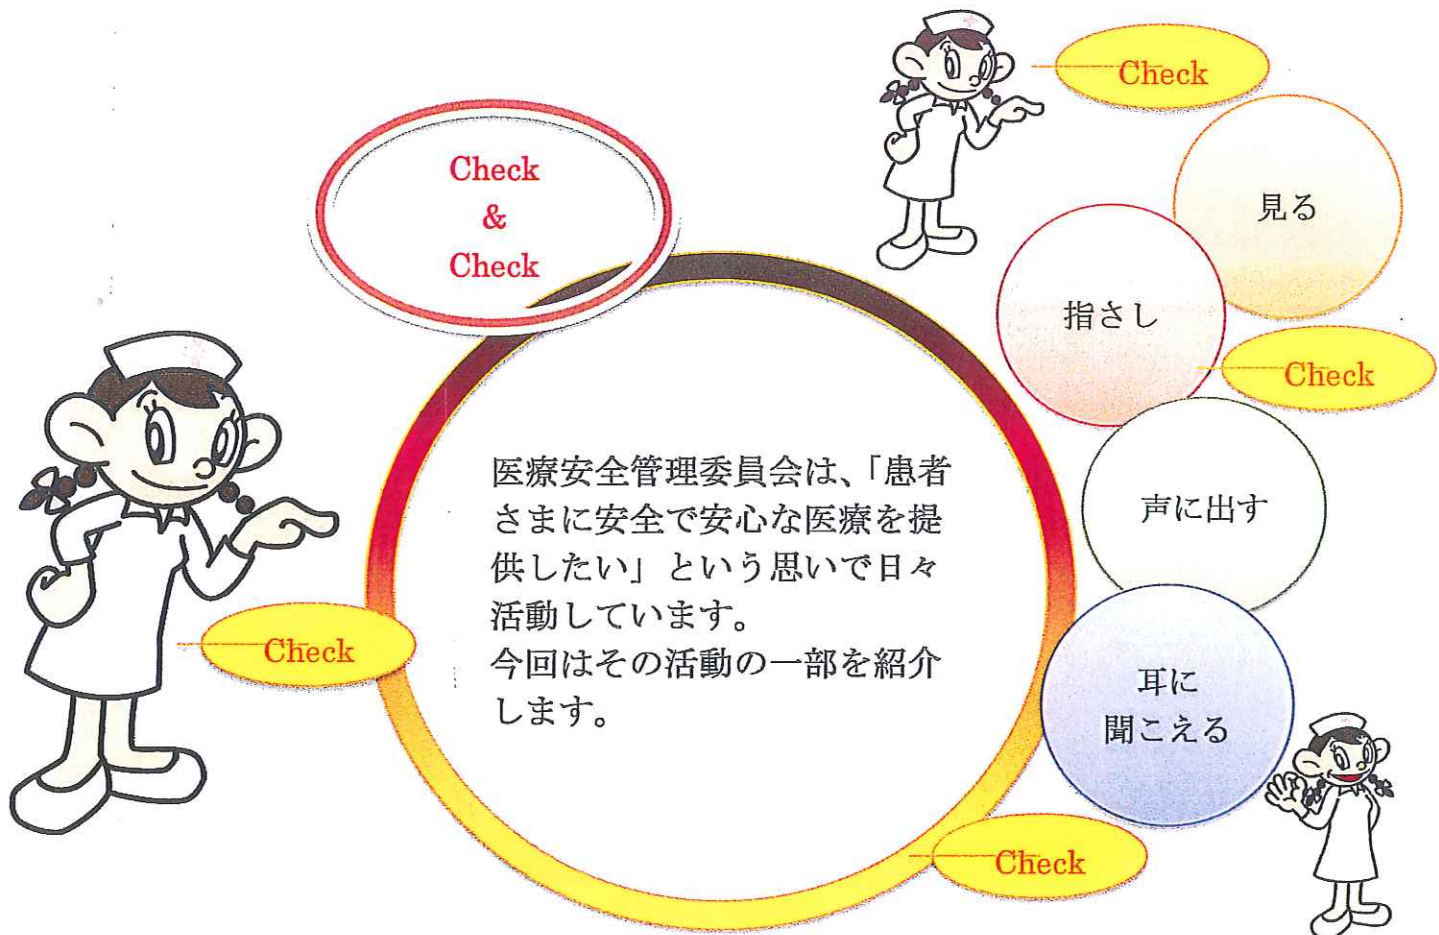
Check
&
Check

Check

見る

指さし

Check

医療安全管理委員会は、「患者さまに安全で安心な医療を提供したい」という思いで日々活動しています。
今回はその活動の一部を紹介します。

声に出す

Check

耳に
聞こえる

Check